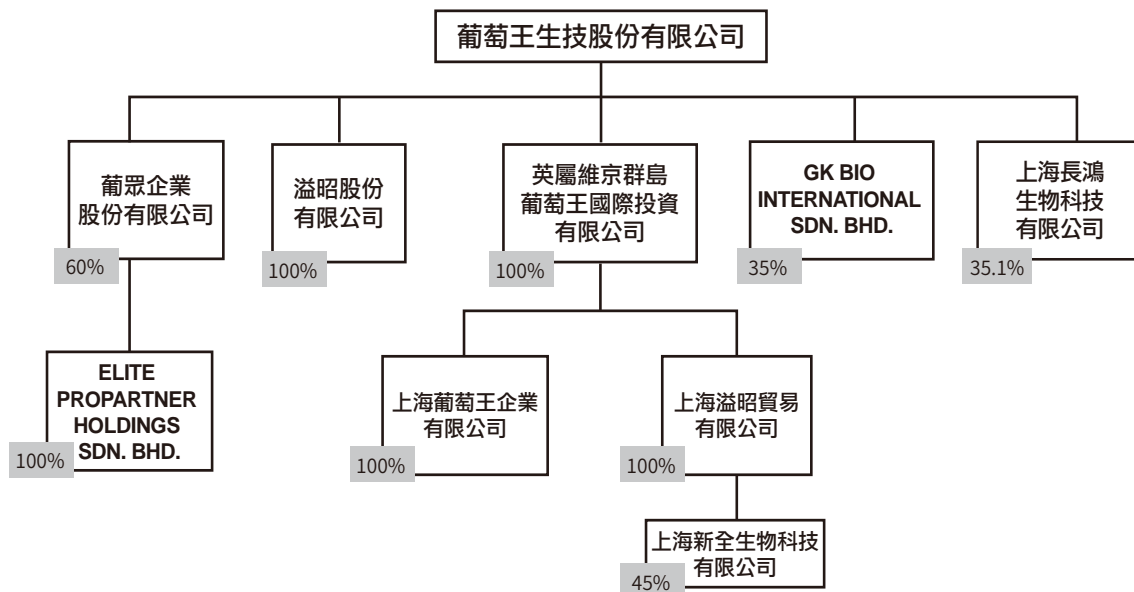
葡萄王生技股份有限公司

葡眾企業股份有限公司
60%

溢昭股份有限公司
100%

英屬維京群島葡萄王國際投資有限公司
100%

GK BIO INTERNATIONAL SDN. BHD.
35%

上海長鴻生物科技有限公司
35.1%

ELITE PROPARTNER HOLDINGS SDN. BHD.
100%

上海葡萄王企業有限公司
100%

上海溢昭貿易有限公司
100%

上海新全生物科技有限公司
45%